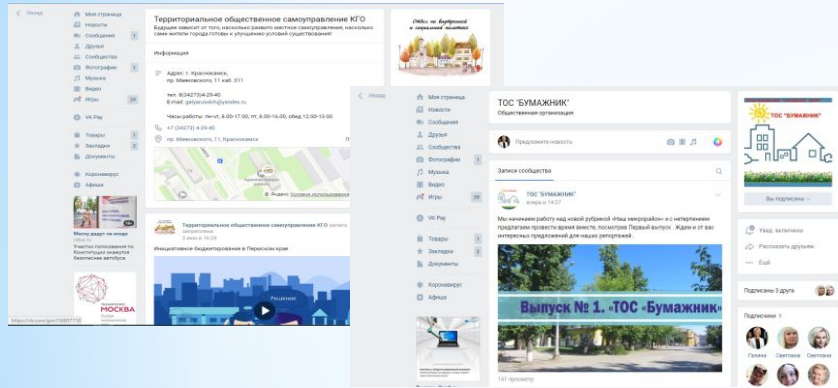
< Назад

Моя страница
Новости
Сообщения 1
Друзья
Сообщества
Фотографии 1
Музыка
Видео
Игры 29
VK Pay
Товары 1
Закладки 2
Документы
Коронавирус
Афиша

Территориальное общественное самоуправление КГО
Будущее зависит от того, насколько развито местное самоуправление, насколько сами жители города готовы к улучшению условий существования!

Информация

Адрес: г. Краснокамск, пр. Маяковского, 11 каб. 311
тел. 8(34273)4-29-40
E-mail: galyarusakh@yandex.ru
Часы работы: пн-чт, 8.00-17.00, пт, 8.00-16.00, обед 12.00-13.00
+7 (34273) 4-29-40
пр. Маяковского, 11, Краснокамск

Яндекс Условия использования

Отдел по внутренней и социальной политике

Территориальное общественное самоуправление КГО запись закреплена
3 июн в 16:29
Инициативное бюджетирование в Пермском крае

Решение

Между дверит не входи
Участки голосования по Конституции окажутся безопасные автобусы

МОСКВА

https://vk.com/gov?10937718

< Назад

Моя страница
Новости
Сообщения 1
Друзья
Сообщества
Фотографии 1
Музыка
Видео
Игры 29
VK Pay
Товары 1
Закладки 2
Документы
Коронавирус
Афиша

ТОС "БУМАЖНИК"
Общественная организация

Предложите новость

Записи сообщества

ТОС "БУМАЖНИК"
вчера в 14:27
Мы начинаем работу над новой рубрикой «Наш микрорайон» и с нетерпением предлагаем провести время вместе, посмотрев Первый выпуск . Ждем и от вас интересных предложений для наших репортажей.

Выпуск № 1. «ТОС «Бумажник»
141 просмотр

ТОС "БУМАЖНИК"

Вы подписаны

Увед. включены
Рассказать друзьям
Ещё

Подписаны 3 друга

Подписчики 1
Галина Светлана Светлана